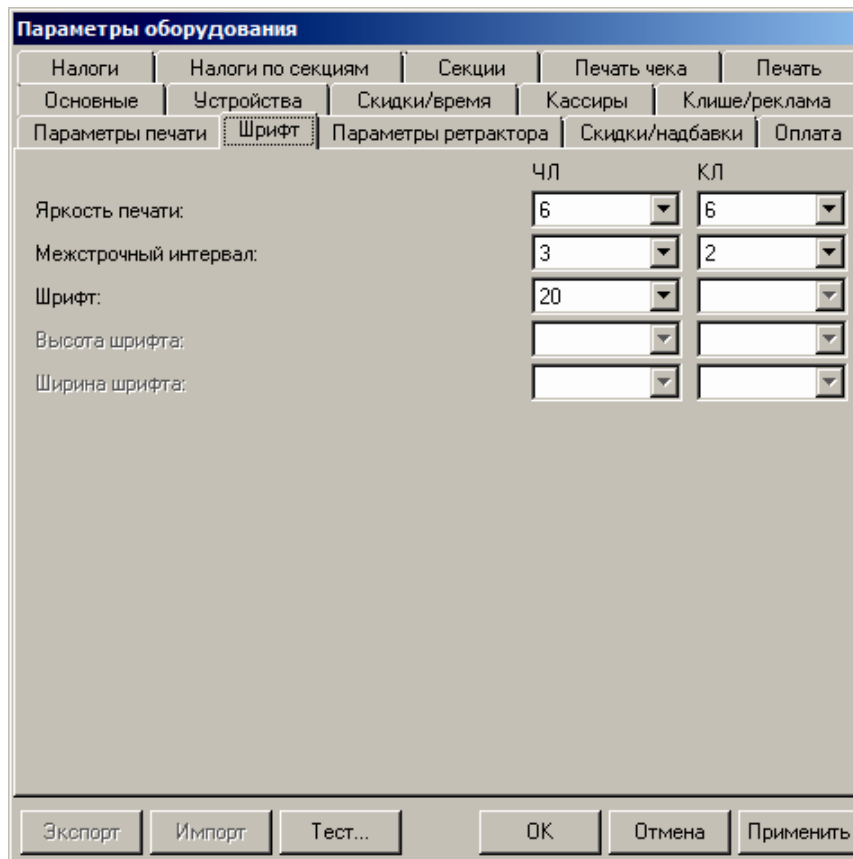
Параметры оборудования

Налоги | Налоги по секциям | Секции | Печать чека | Печать
Основные | Устройства | Скидки/время | Кассиры | Клише/реклама
Параметры печати | Шрифт | Параметры ретрактора | Скидки/надбавки | Оплата

| | ЧЛ | КЛ |
|---|---|---|
| Яркость печати: | 6 | 6 |
| Межстрочный интервал: | 3 | 2 |
| Шрифт: | 20 | |
| Высота шрифта: | | |
| Ширина шрифта: | | |

Экспорт | Импорт | Тест... | OK | Отмена | Применить